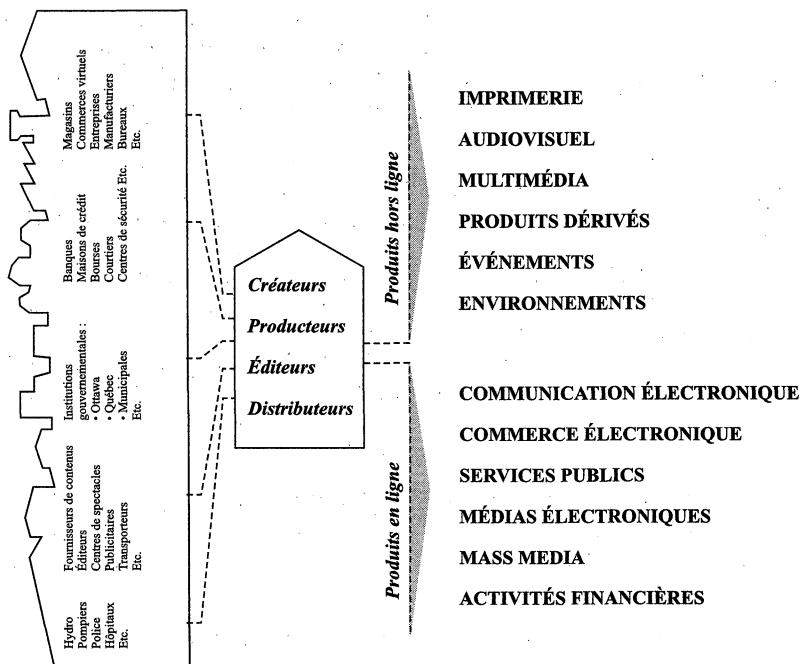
Magasins
Commerces virtuels
Entreprises
Manufacturiers
Bureaux
Etc.

Banques
Maisons de crédit
Bourses
Courtiers
Centres de sécurité Etc.

Institutions gouvernementales :
• Ottawa
• Québec
• Municipales
Etc.

Fournisseurs de contenus
Éditeurs
Centres de spectacles
Publicitaires
Transporteurs
Etc.

Hydro
Pompiers
Police
Hôpitaux
Etc.

Créateurs
Producteurs
Éditeurs
Distributeurs

Produits hors ligne

IMPRIMERIE
AUDIOVISUEL
MULTIMÉDIA
PRODUITS DÉRIVÉS
ÉVÉNEMENTS
ENVIRONNEMENTS

Produits en ligne

COMMUNICATION ÉLECTRONIQUE
COMMERCE ÉLECTRONIQUE
SERVICES PUBLICS
MÉDIAS ÉLECTRONIQUES
MASS MEDIA
ACTIVITÉS FINANCIÈRES